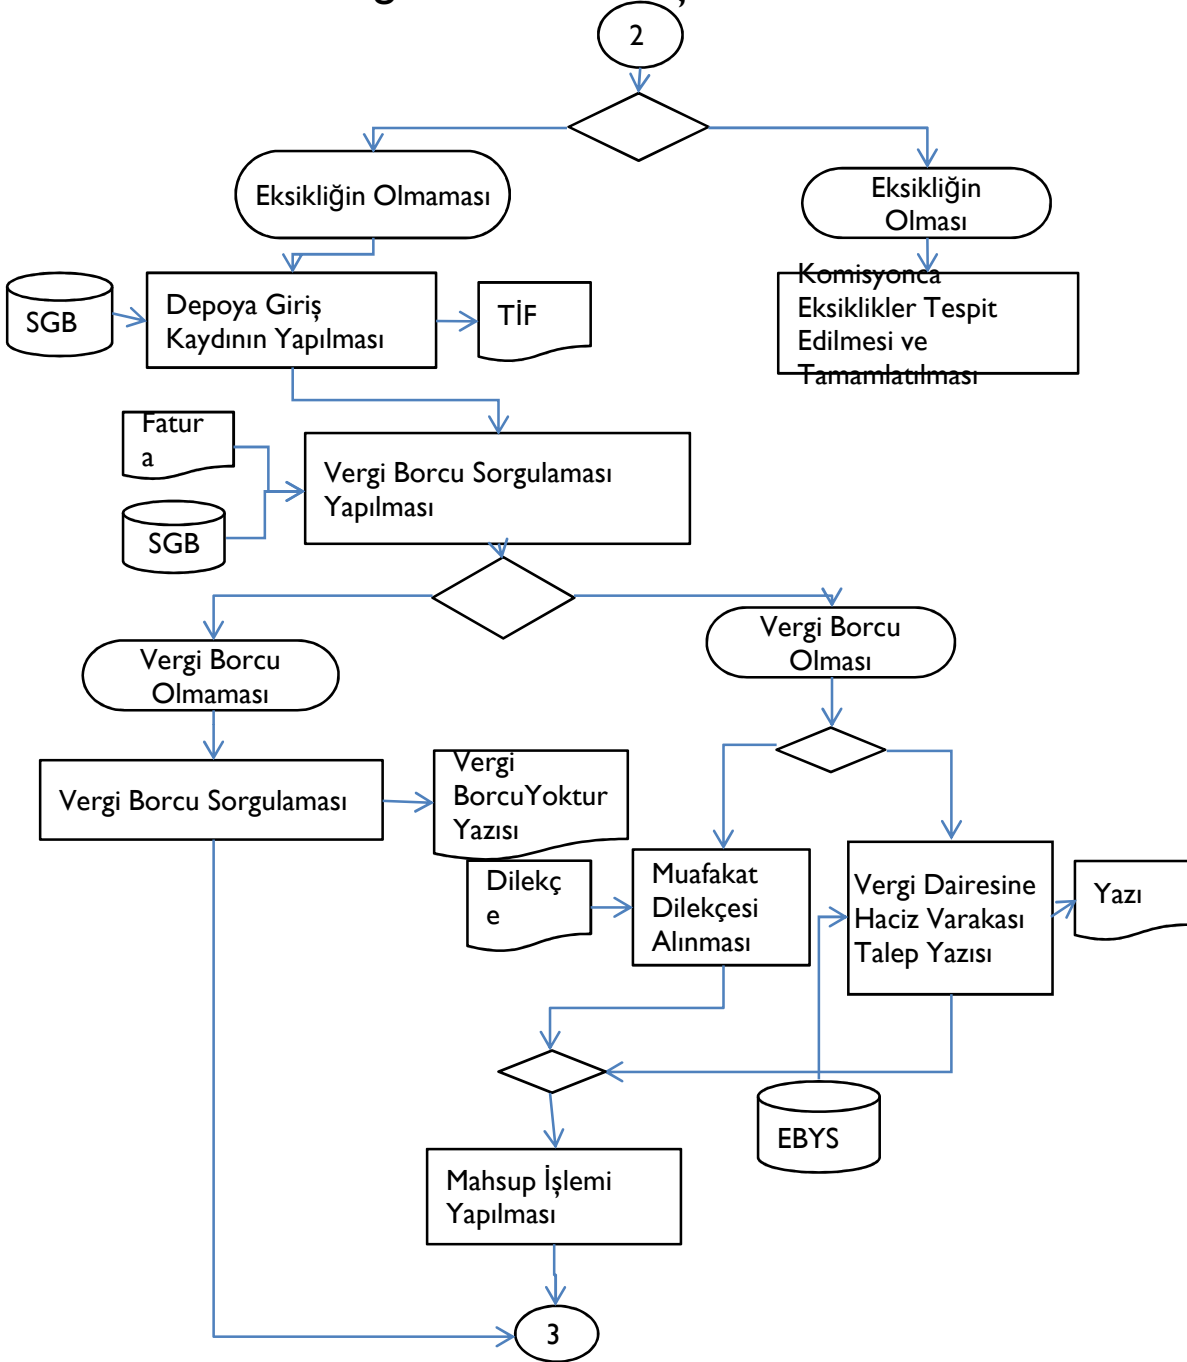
2

Eksikliğin Olmaması

Eksikliğin Olması

SGB

Depoya Giriş Kaydının Yapılması

TİF

Komisyonca Eksiklikler Tespit Edilmesi ve Tamamlatılması

Fatur a

SGB

Vergi Borcu Sorgulaması Yapılması

Vergi Borcu Olmaması

Vergi Borcu Olması

Vergi Borcu Sorgulaması

Vergi BorcuYoktur Yazısı

Dilekç e

Muafakat Dilekçesi Alınması

Vergi Dairesine Haciz Varakası Talep Yazısı

Yazı

EBYS

Mahsup İşlemi Yapılması

3